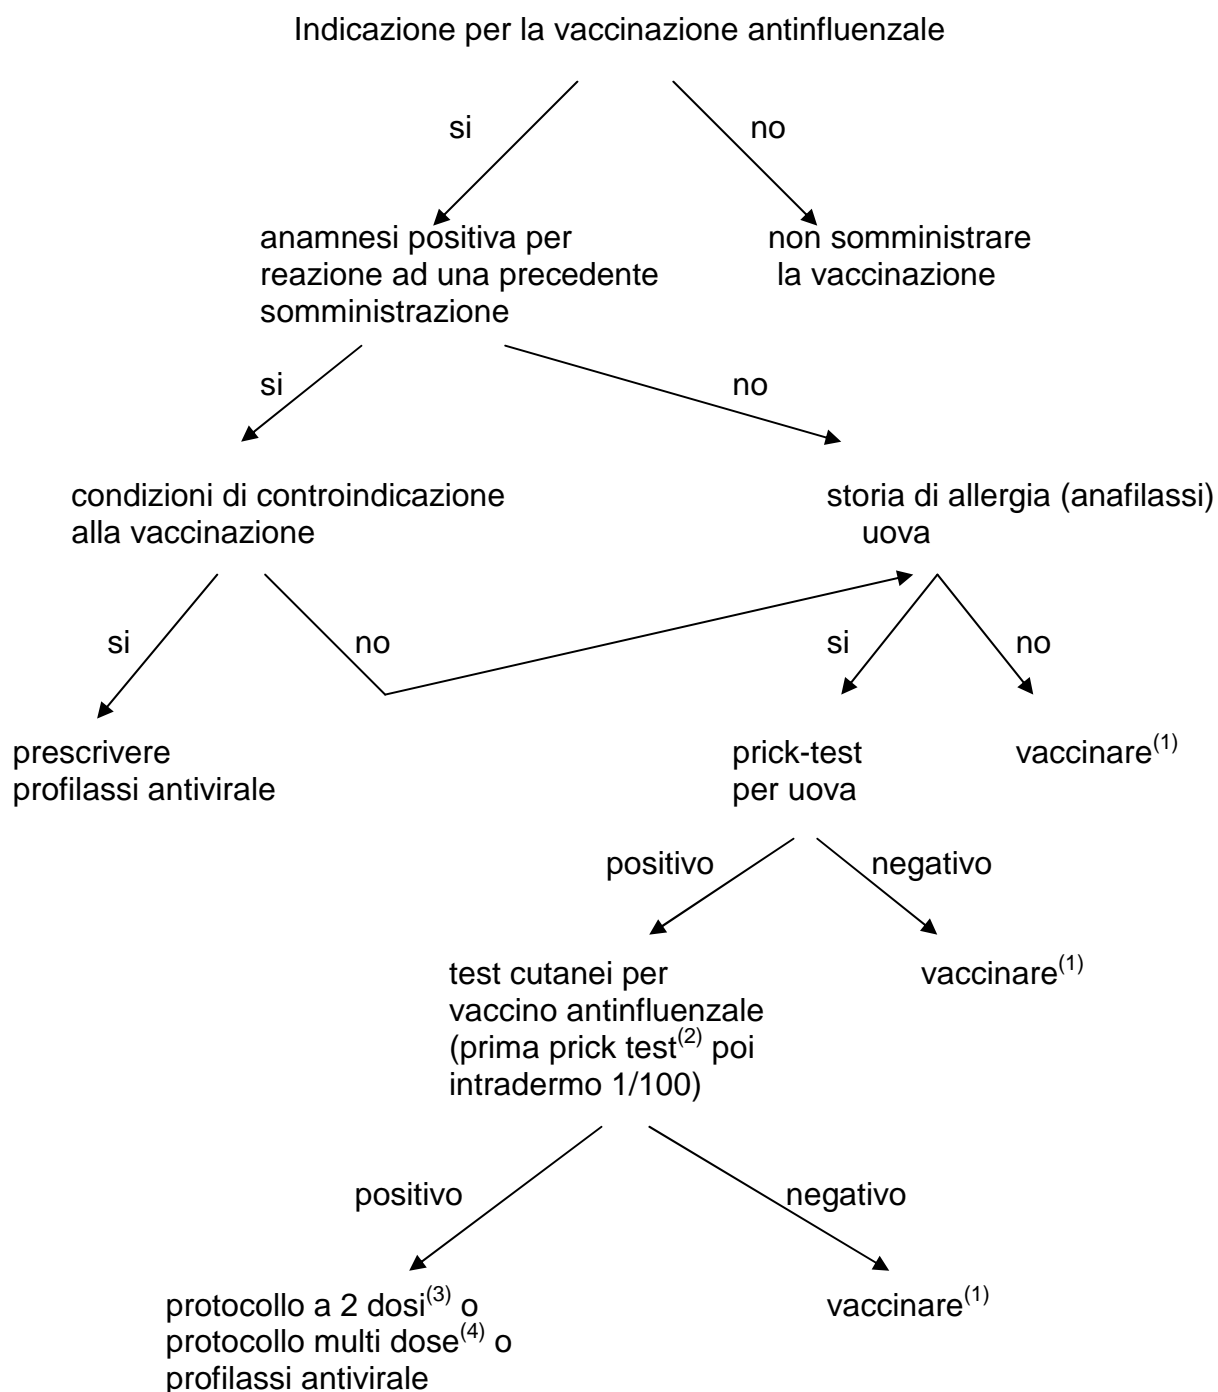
Indicazione per la vaccinazione antinfluenzale

si

no

anamnesi positiva per reazione ad una precedente somministrazione

non somministrare la vaccinazione

si

no

condizioni di controindicazione alla vaccinazione

storia di allergia (anafilassi) uova

si

no

si

no

prescrivere profilassi antivirale

prick-test per uova

vaccinare$^{(1)}$

positivo

negativo

test cutanei per vaccino antinfluenzale (prima prick test$^{(2)}$ poi intradermo 1/100)

vaccinare$^{(1)}$

positivo

negativo

protocollo a 2 dosi$^{(3)}$ o protocollo multi dose$^{(4)}$ o profilassi antivirale

vaccinare$^{(1)}$